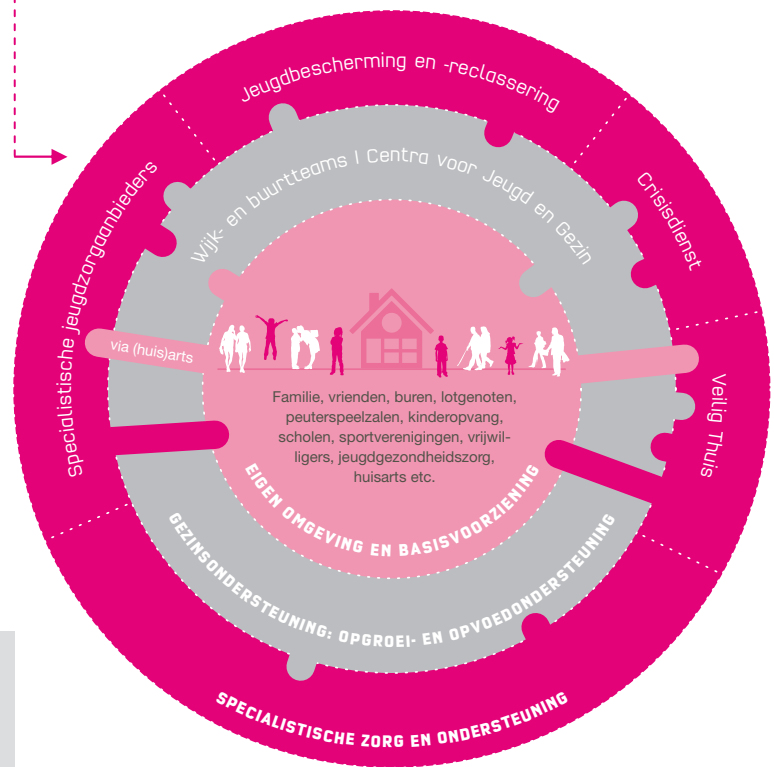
Jeugdbescherming en -reclassering

Crisisdienst

Veilig Thuis

Specialistische jeugdzorgaanbieders

Wijk- en buurtteams | Centra voor Jeugd en Gezin

via (huis)arts

Familie, vrienden, buren, lotgenoten, peuterspeelzalen, kinderopvang, scholen, sportverenigingen, vrijwilligers, jeugdgezondheidszorg, huisarts etc.

EIGEN OMGEVING EN BASISVOORZIENING

GEZINSONDERSTEUNING: OPGROEI- EN OPVOEDONDERSTEUNING

SPECIALISTISCHE ZORG EN ONDERSTEUNING